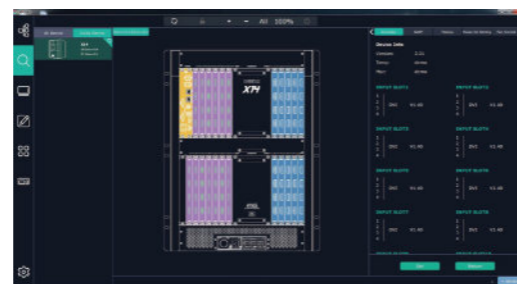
X74

INPUT SLOT1

DVI V1.40

INPUT SLOT2

DVI V1.40

INPUT SLOT3

DVI V1.40

INPUT SLOT4

DVI V1.40

INPUT SLOT5

DVI V1.40

INPUT SLOT6

DVI V1.40

INPUT SLOT7

DVI V1.40

INPUT SLOT8

DVI V1.40

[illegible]

100%